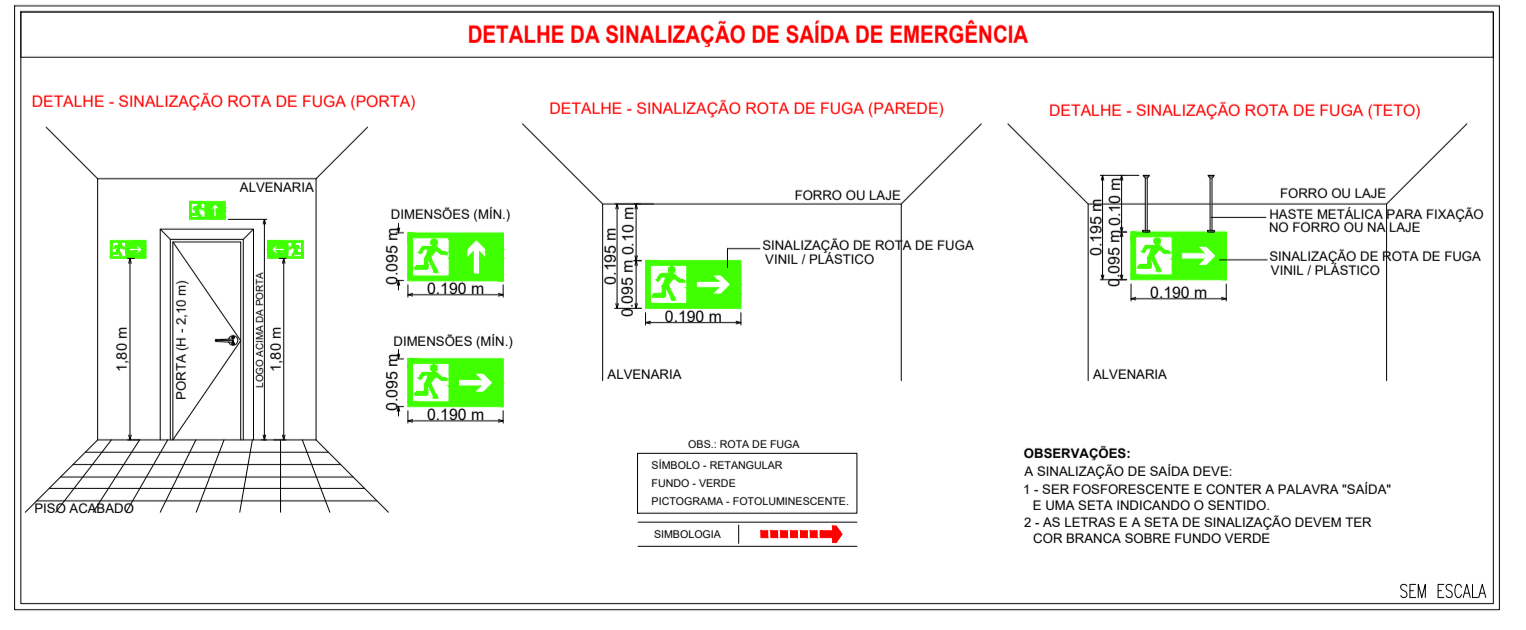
DETALHE DA SINALIZAÇÃO DE SAÍDA DE EMERGÊNCIA

DETALHE - SINALIZAÇÃO ROTA DE FUGA (PORTA)

ALVENARIA

1.80 m

PORTA (H - 2,10 m)

LOGO ACIMA DA PORTA

1.80 m

PISO ACABADO

DIMENSÕES (MÍN.)

0.095 m

0.190 m

DIMENSÕES (MÍN.)

0.095 m

0.190 m

DETALHE - SINALIZAÇÃO ROTA DE FUGA (PAREDE)

FORRO OU LAJE

0.195 m

0.10 m

0.095 m

SINALIZAÇÃO DE ROTA DE FUGA VINIL / PLÁSTICO

0.190 m

ALVENARIA

DETALHE - SINALIZAÇÃO ROTA DE FUGA (TETO)

FORRO OU LAJE

0.195 m

0.10 m

0.095 m

HASTE METÁLICA PARA FIXAÇÃO NO FORRO OU NA LAJE

SINALIZAÇÃO DE ROTA DE FUGA VINIL / PLÁSTICO

0.190 m

ALVENARIA

OBS.: ROTA DE FUGA

SÍMBOLO - RETANGULAR
FUNDO - VERDE
PICTOGRAMA - FOTOLUMINESCENTE.

SIMBOLOGIA

OBSERVAÇÕES:
A SINALIZAÇÃO DE SAÍDA DEVE:
1 - SER FOSFORESCENTE E CONTER A PALAVRA "SAÍDA" E UMA SETA INDICANDO O SENTIDO.
2 - AS LETRAS E A SETA DE SINALIZAÇÃO DEVEM TER COR BRANCA SOBRE FUNDO VERDE

SEM ESCALA